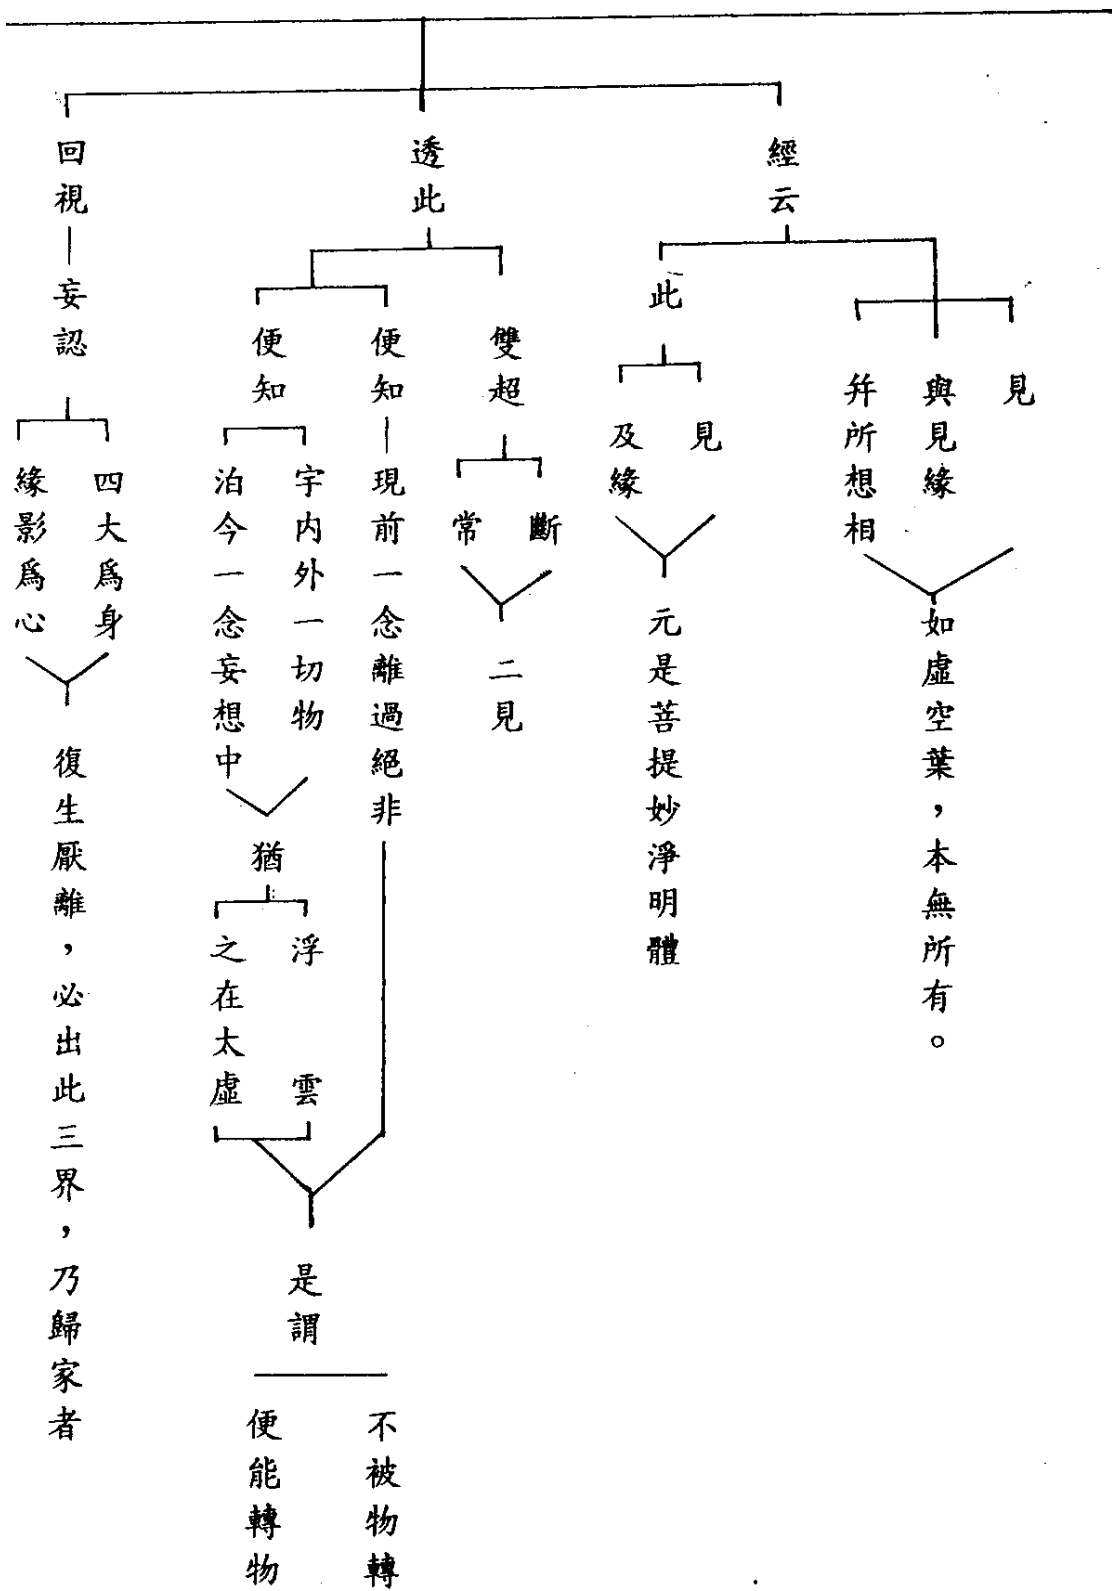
回視
妄認
四大爲身
緣影爲心
復生厭離，必出此三界，乃歸家者

透此
便知
宇內外一切物
洎今一念妄想中
猶
浮雲
之在太虛
便知
現前一念離過絕非
是謂
不被物轉
便能轉物
雙超
斷
常
二見

經云
此
見
及緣
元是菩提妙淨明體
見
與見緣
幷所想相
如虛空葉，本無所有。